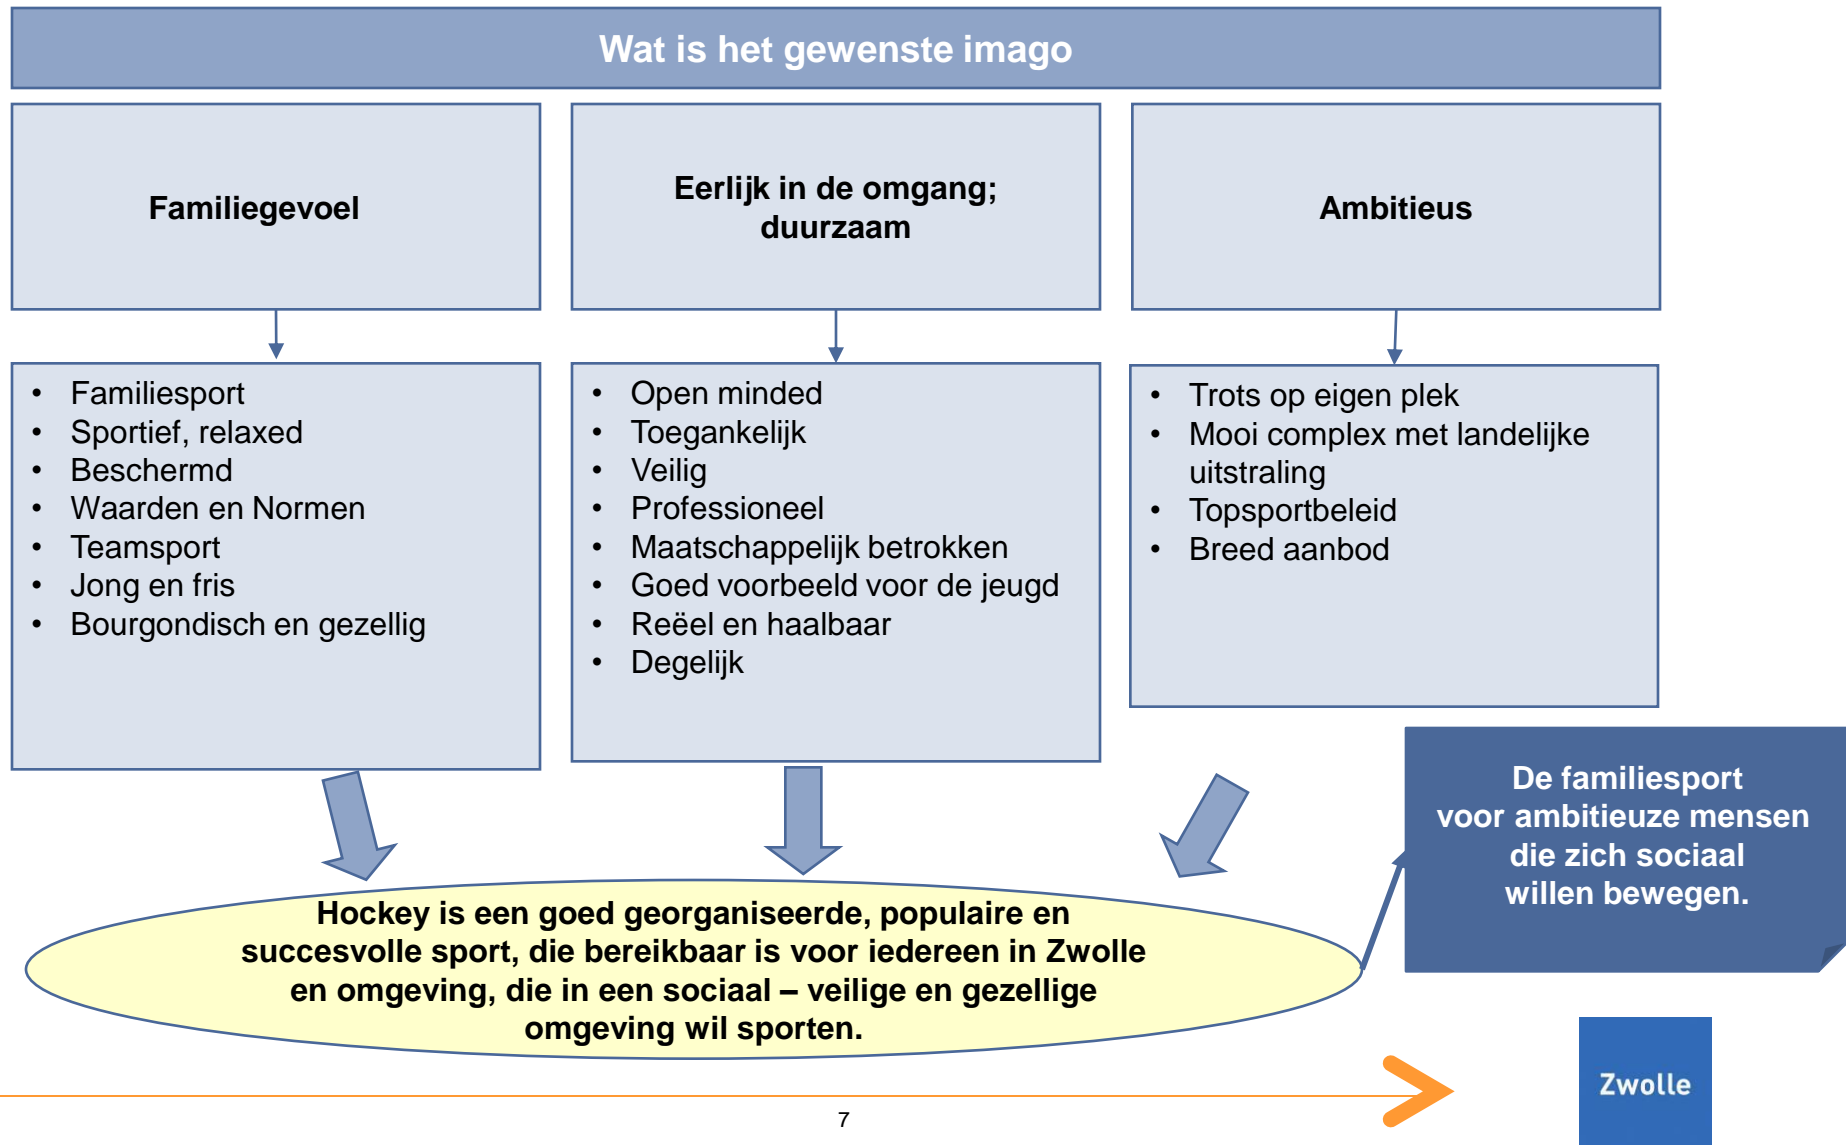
Wat is het gewenste imago

Familiegevoel

Eerlijk in de omgang; duurzaam

Ambitieus

- Familiesport
- Sportief, relaxed
- Beschermd
- Waarden en Normen
- Teamsport
- Jong en fris
- Bourgondisch en gezellig

- Open minded
- Toegankelijk
- Veilig
- Professioneel
- Maatschappelijk betrokken
- Goed voorbeeld voor de jeugd
- Reëel en haalbaar
- Degelijk

- Trots op eigen plek
- Mooi complex met landelijke uitstraling
- Topsportbeleid
- Breed aanbod

De familiesport voor ambitieuze mensen die zich sociaal willen bewegen.

Hockey is een goed georganiseerde, populaire en succesvolle sport, die bereikbaar is voor iedereen in Zwolle en omgeving, die in een sociaal – veilige en gezellige omgeving wil sporten.

7

Zwolle